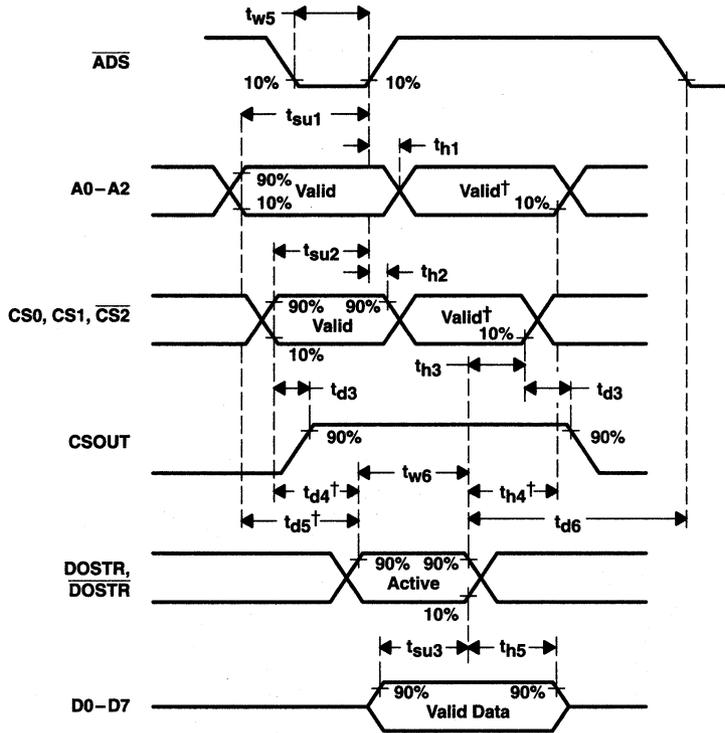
$t_{w5}$

$\overline{ADS}$

10%

10%

$t_{su1}$

$t_{h1}$

A0 – A2

90%

Valid

10%

Valid†

10%

$t_{su2}$

$t_{h2}$

CS0, CS1, $\overline{CS2}$

90%

90%

Valid

10%

Valid†

10%

$t_{h3}$

$t_{d3}$

$t_{d3}$

CSOUT

90%

90%

$t_{w6}$

$t_{d4}$†

$t_{h4}$†

$t_{d5}$†

$t_{d6}$

DOSTR, $\overline{DOSTR}$

90%

90%

Active

10%

$t_{su3}$

$t_{h5}$

D0 – D7

90%

90%

Valid Data